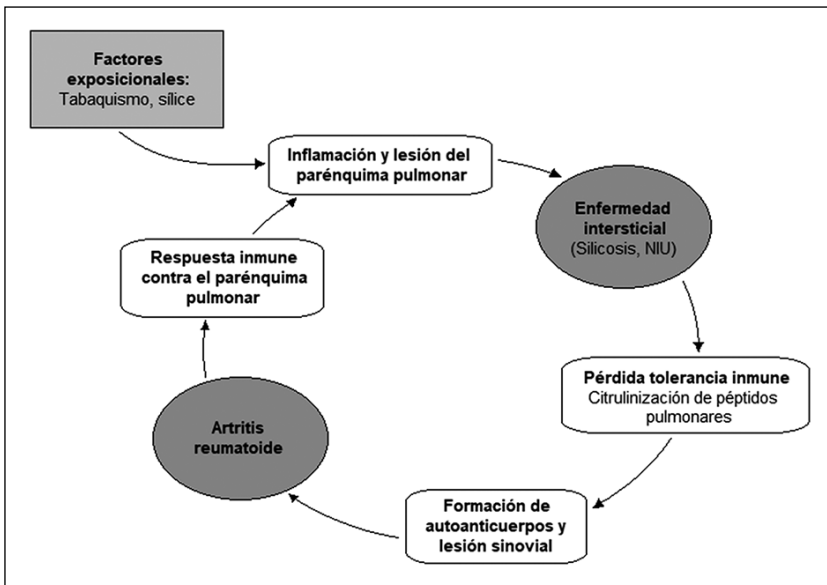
Factores exposicionales:
Tabaquismo, sílice

Inflamación y lesión del parénquima pulmonar

Enfermedad intersticial
(Silicosis, NIU)

Pérdida tolerancia inmune
Citrulinización de péptidos pulmonares

Formación de autoanticuerpos y lesión sinovial

Artritis reumatoide

Respuesta inmune contra el parénquima pulmonar